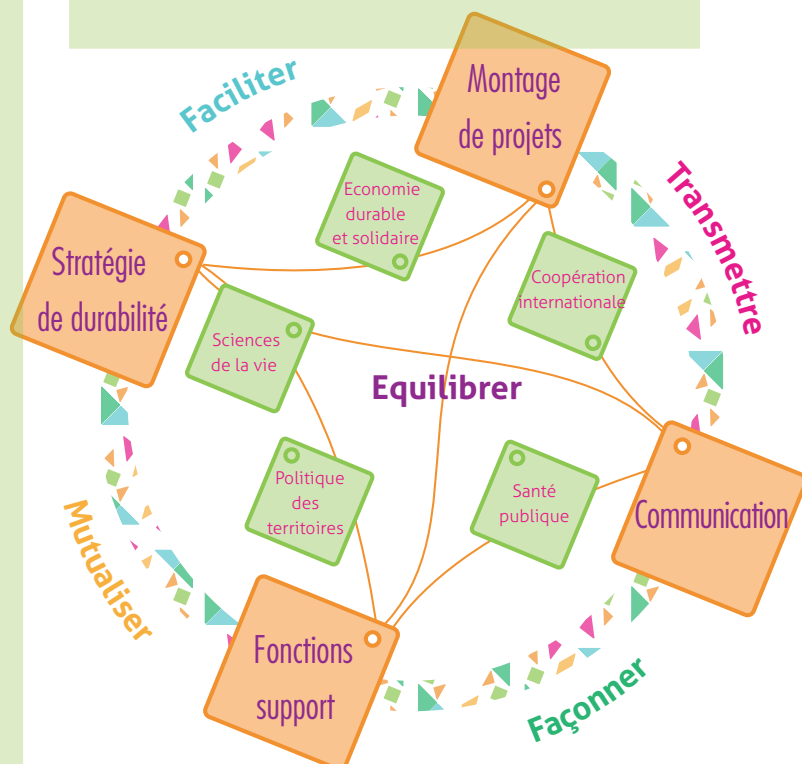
Faciliter

Montage de projets

Transmettre

Economie durable et solidaire

Stratégie de durabilité

Coopération internationale

Sciences de la vie

Equilibrer

Politique des territoires

Santé publique

Communication

Mutualiser

Fonctions support

Façonner